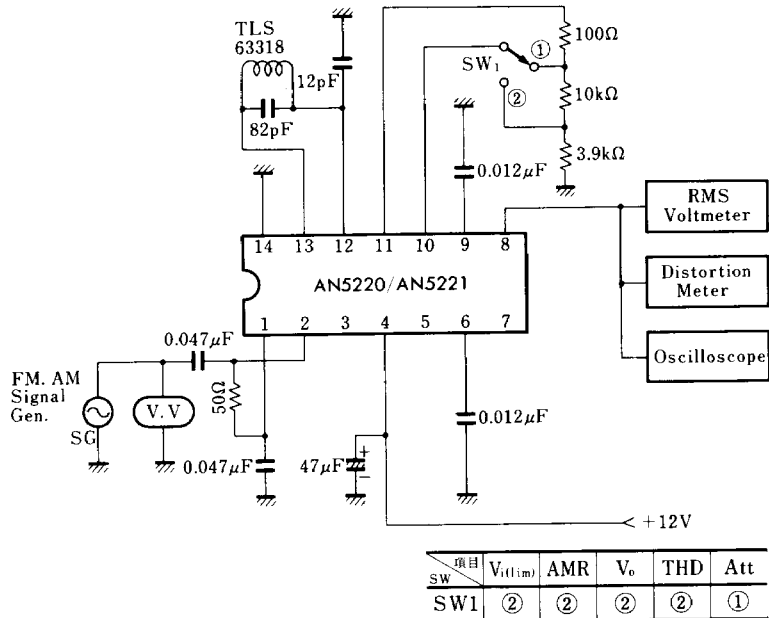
TLS
63318

12pF

82pF

100Ω

SW$_1$ ① ②

10kΩ

3.9kΩ

0.012μF

RMS Voltmeter

Distortion Meter

Oscilloscope

14 13 12 11 10 9 8

AN5220/AN5221

1 2 3 4 5 6 7

0.047μF

FM. AM Signal Gen.

SG

V.V

50Ω

0.047μF

47μF

0.012μF

+12V

| SW \ 項目 | $V_{i(lim)}$ | AMR | $V_o$ | THD | Att |
|---|---|---|---|---|---|
| SW1 | ② | ② | ② | ② | ① |